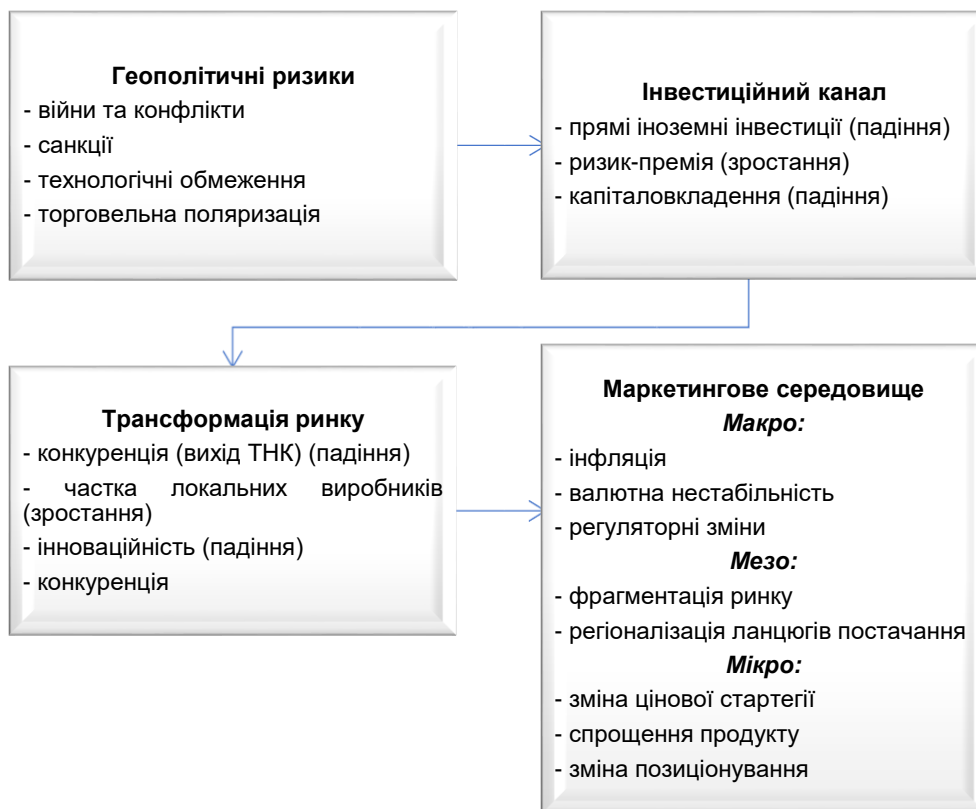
Геополітичні ризики
- війни та конфлікти
- санкції
- технологічні обмеження
- торговельна поляризація

Інвестиційний канал
- прямі іноземні інвестиції (падіння)
- ризик-премія (зростання)
- капіталовкладення (падіння)

Трансформація ринку
- конкуренція (вихід ТНК) (падіння)
- частка локальних виробників (зростання)
- інноваційність (падіння)
- конкуренція

Маркетингове середовище
Макро:
- інфляція
- валютна нестабільність
- регуляторні зміни
Мезо:
- фрагментація ринку
- регіоналізація ланцюгів постачання
Мікро:
- зміна цінової стартегії
- спрощення продукту
- зміна позиціонування